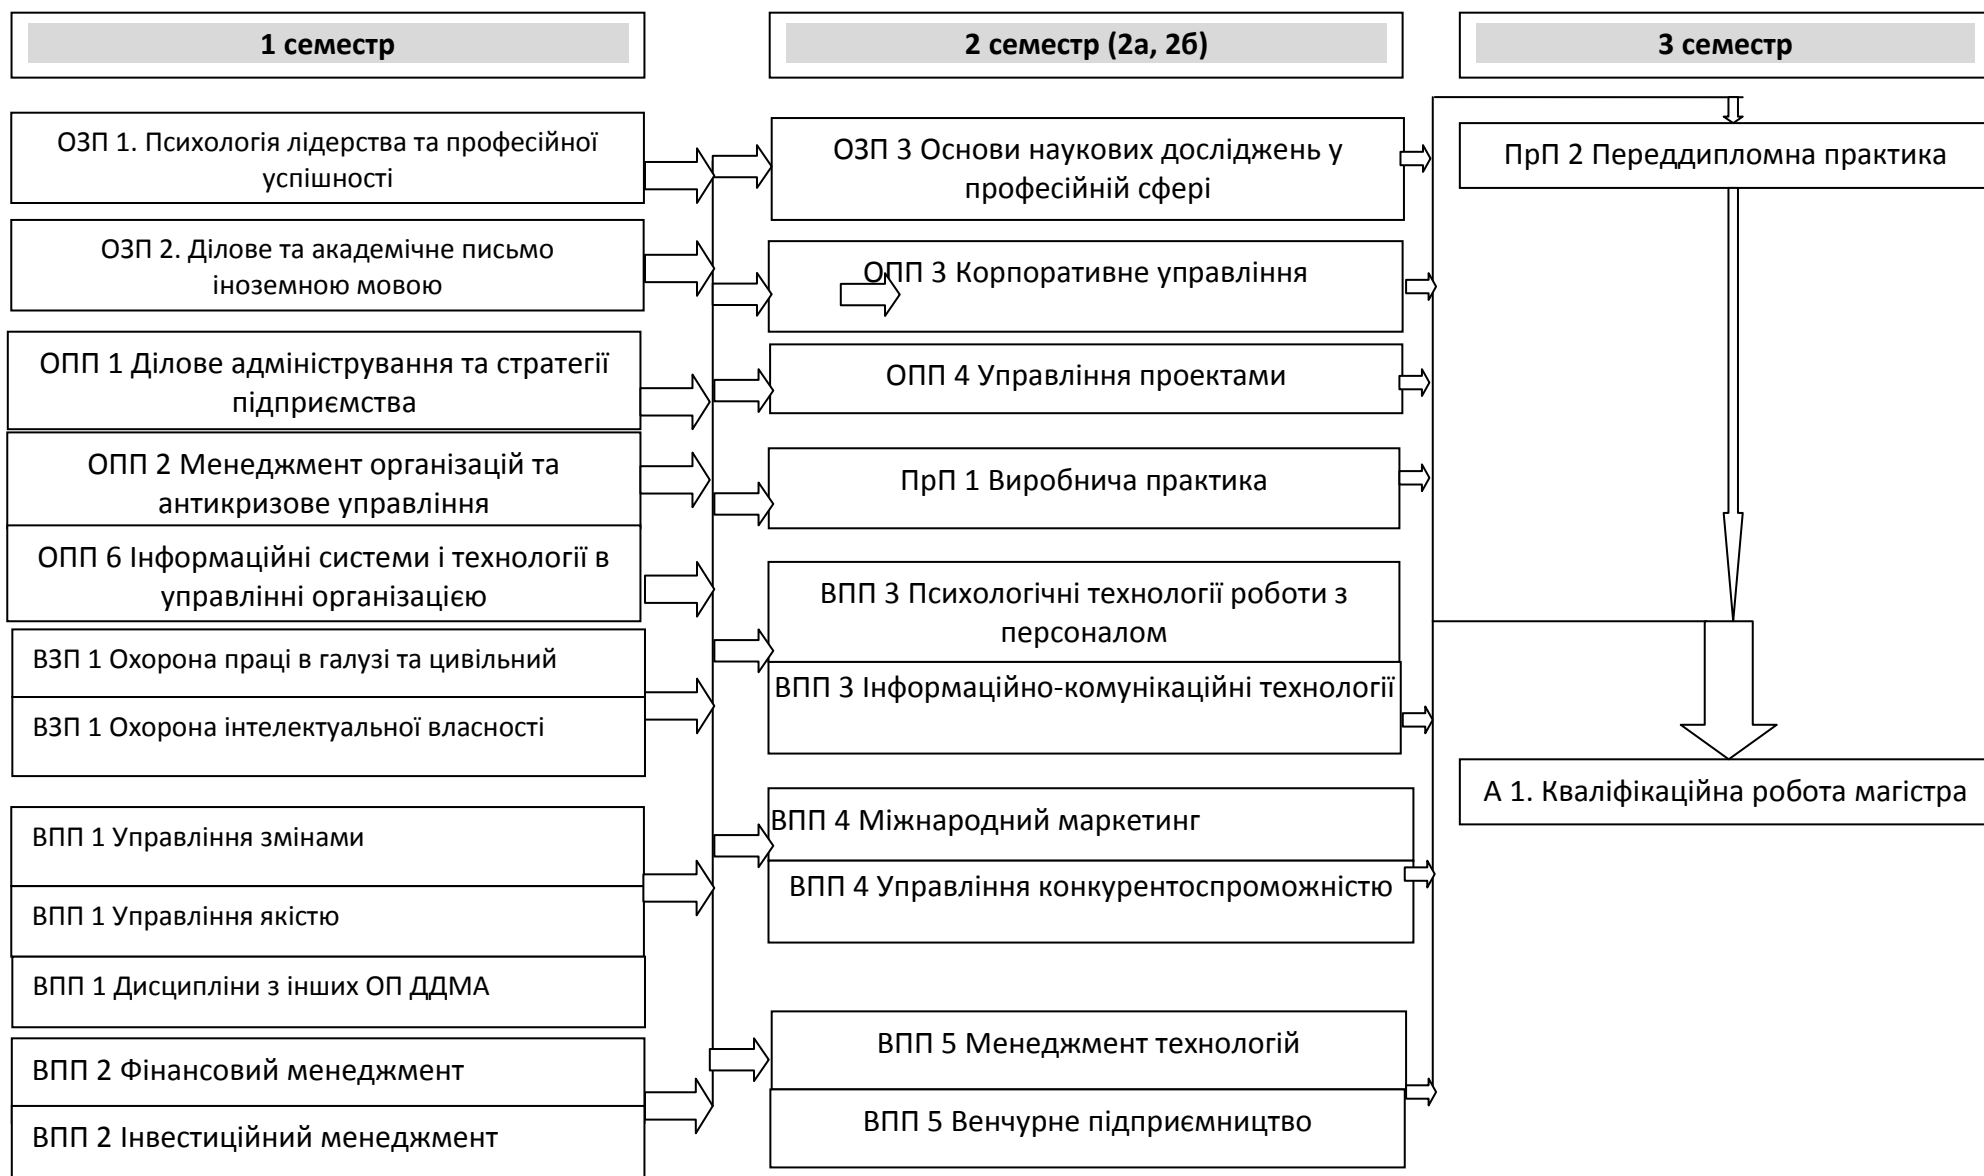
1 семестр

2 семестр (2а, 2б)

3 семестр

ОЗП 1. Психологія лідерства та професійної успішності

ОЗП 2. Ділове та академічне письмо іноземною мовою

ОПП 1 Ділове адміністрування та стратегії підприємства

ОПП 2 Менеджмент організацій та антикризове управління

ОПП 6 Інформаційні системи і технології в управлінні організацією

ВЗП 1 Охорона праці в галузі та цивільний

ВЗП 1 Охорона інтелектуальної власності

ВПП 1 Управління змінами

ВПП 1 Управління якістю

ВПП 1 Дисципліни з інших ОП ДДМА

ВПП 2 Фінансовий менеджмент

ВПП 2 Інвестиційний менеджмент

ОЗП 3 Основи наукових досліджень у професійній сфері

ОПП 3 Корпоративне управління

ОПП 4 Управління проектами

ПрП 1 Виробнича практика

ВПП 3 Психологічні технології роботи з персоналом

ВПП 3 Інформаційно-комунікаційні технології

ВПП 4 Міжнародний маркетинг

ВПП 4 Управління конкурентоспроможністю

ВПП 5 Менеджмент технологій

ВПП 5 Венчурне підприємництво

ПрП 2 Переддипломна практика

А 1. Кваліфікаційна робота магістра